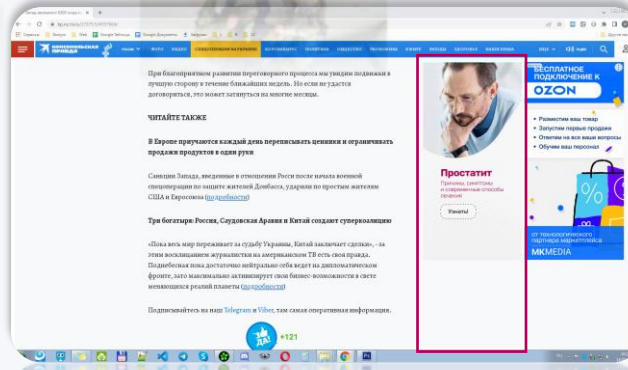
При благоприятном развитии переговорного процесса мы увидим подвижки в лучшую сторону в течение ближайших недель. Но если не удастся договориться, это может затянуться на многие месяцы.

ЧИТАЙТЕ ТАКЖЕ

В Европе приучаются каждый день переписывать ценники и ограничивать продажи продуктов в одни руки

Санкции Запада, введенные в отношении России после начала военной спецоперации по защите жителей Донбасса, ударили по простым жителям США и Евросоюза (подробности)

Три богатыря: Россия, Саудовская Аравия и Китай создают суперкоалицию

«Пока весь мир переживает за судьбу Украины, Китай заключает сделки», - за этим восклицанием журналистки на американском ТВ есть своя правда. Поднебесная пока достаточно нейтрально себя ведет на дипломатическом фронте, зато максимально активизирует свои бизнес-возможности в свете меняющихся реалий планеты (подробности)

Подписывайтесь на наш Telegram и Viber, там самая оперативная информация.

+121

Простатит
Причины, симптомы и современные способы лечения
Узнать!

БЕСПЛАТНОЕ ПОДКЛЮЧЕНИЕ К
OZON
• Размещаем ваш товар
• Запустим первые продажи
• Ответим на все ваши вопросы
• Обучим ваш персонал
ОТ ТЕХНОЛОГИЧЕСКОГО ПАРТНЕРА МАРКЕТПЛЕЙСА
MKMEDIA

КОМСОМОЛЬСКАЯ ПРАВДА
ФОТО ВИДЕО СПЕЦОПЕРАЦИЯ НА УКРАИНЕ КОРОНАВИРУС ПОЛИТИКА ОБЩЕСТВО ЭКОНОМИКА СПОРТ ЗДОРОВЬЕ НАЦПРОЕКТЫ